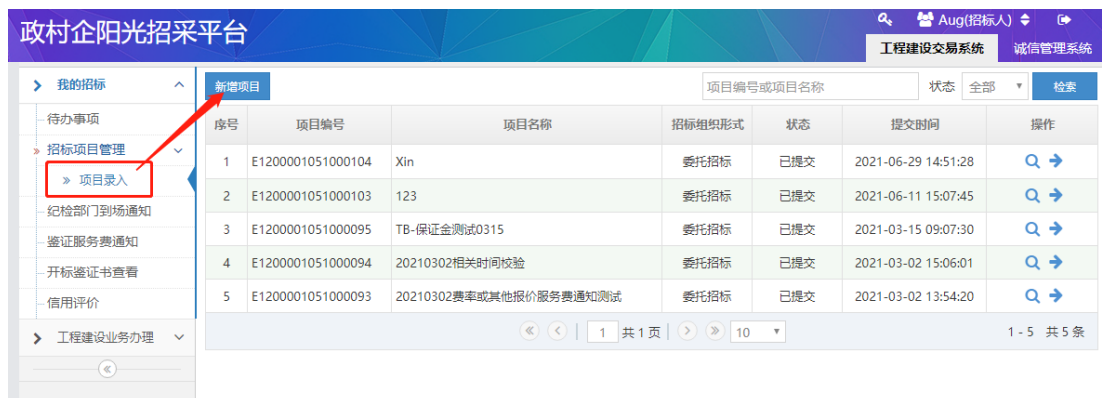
政村企阳光招采平台

Aug(招标人)

工程建设交易系统

诚信管理系统

我的招标

待办事项

招标项目管理

» 项目录入

纪检部门到场通知

鉴证服务费通知

开标鉴证书查看

信用评价

工程建设业务办理

新增项目

项目编号或项目名称

状态 全部

检索

| 序号 | 项目编号 | 项目名称 | 招标组织形式 | 状态 | 提交时间 | 操作 |
|---|---|---|---|---|---|---|
| 1 | E1200001051000104 | Xin | 委托招标 | 已提交 | 2021-06-29 14:51:28 | |
| 2 | E1200001051000103 | 123 | 委托招标 | 已提交 | 2021-06-11 15:07:45 | |
| 3 | E1200001051000095 | TB-保证金测试0315 | 委托招标 | 已提交 | 2021-03-15 09:07:30 | |
| 4 | E1200001051000094 | 20210302相关时间校验 | 委托招标 | 已提交 | 2021-03-02 15:06:01 | |
| 5 | E1200001051000093 | 20210302费率或其他报价服务费通知测试 | 委托招标 | 已提交 | 2021-03-02 13:54:20 | |

1 共 1 页 10

1 - 5 共 5 条